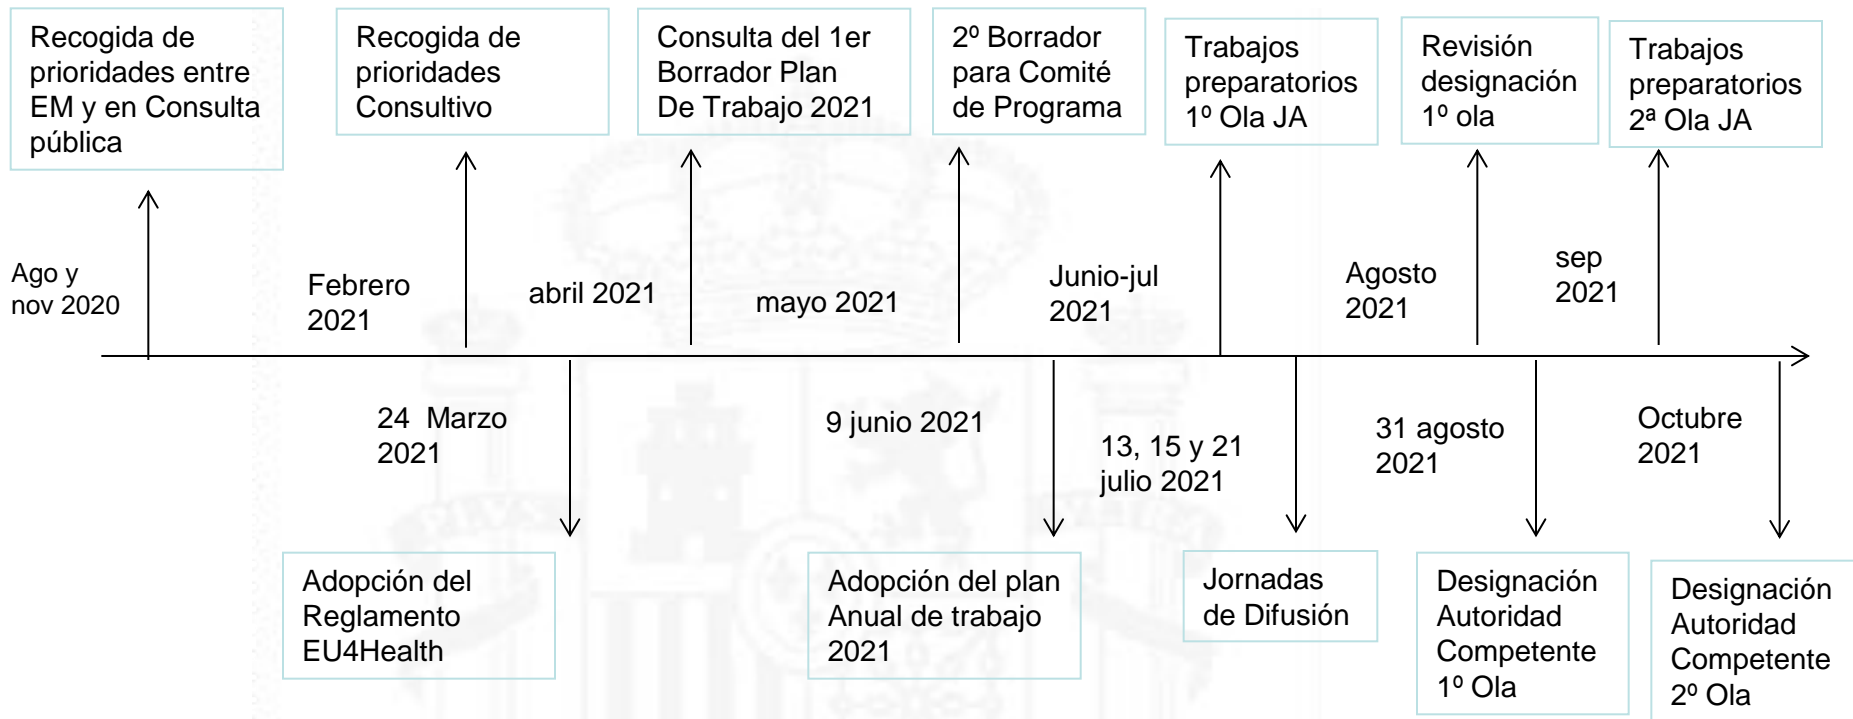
Recogida de prioridades entre EM y en Consulta pública

Recogida de prioridades Consultivo

Consulta del 1er Borrador Plan De Trabajo 2021

2º Borrador para Comité de Programa

Trabajos preparatorios 1º Ola JA

Revisión designación 1º ola

Trabajos preparatorios 2ª Ola JA

Ago y nov 2020

Febrero 2021

abril 2021

mayo 2021

Junio-jul 2021

Agosto 2021

sep 2021

24 Marzo 2021

9 junio 2021

13, 15 y 21 julio 2021

31 agosto 2021

Octubre 2021

Adopción del Reglamento EU4Health

Adopción del plan Anual de trabajo 2021

Jornadas de Difusión

Designación Autoridad Competente 1º Ola

Designación Autoridad Competente 2º Ola